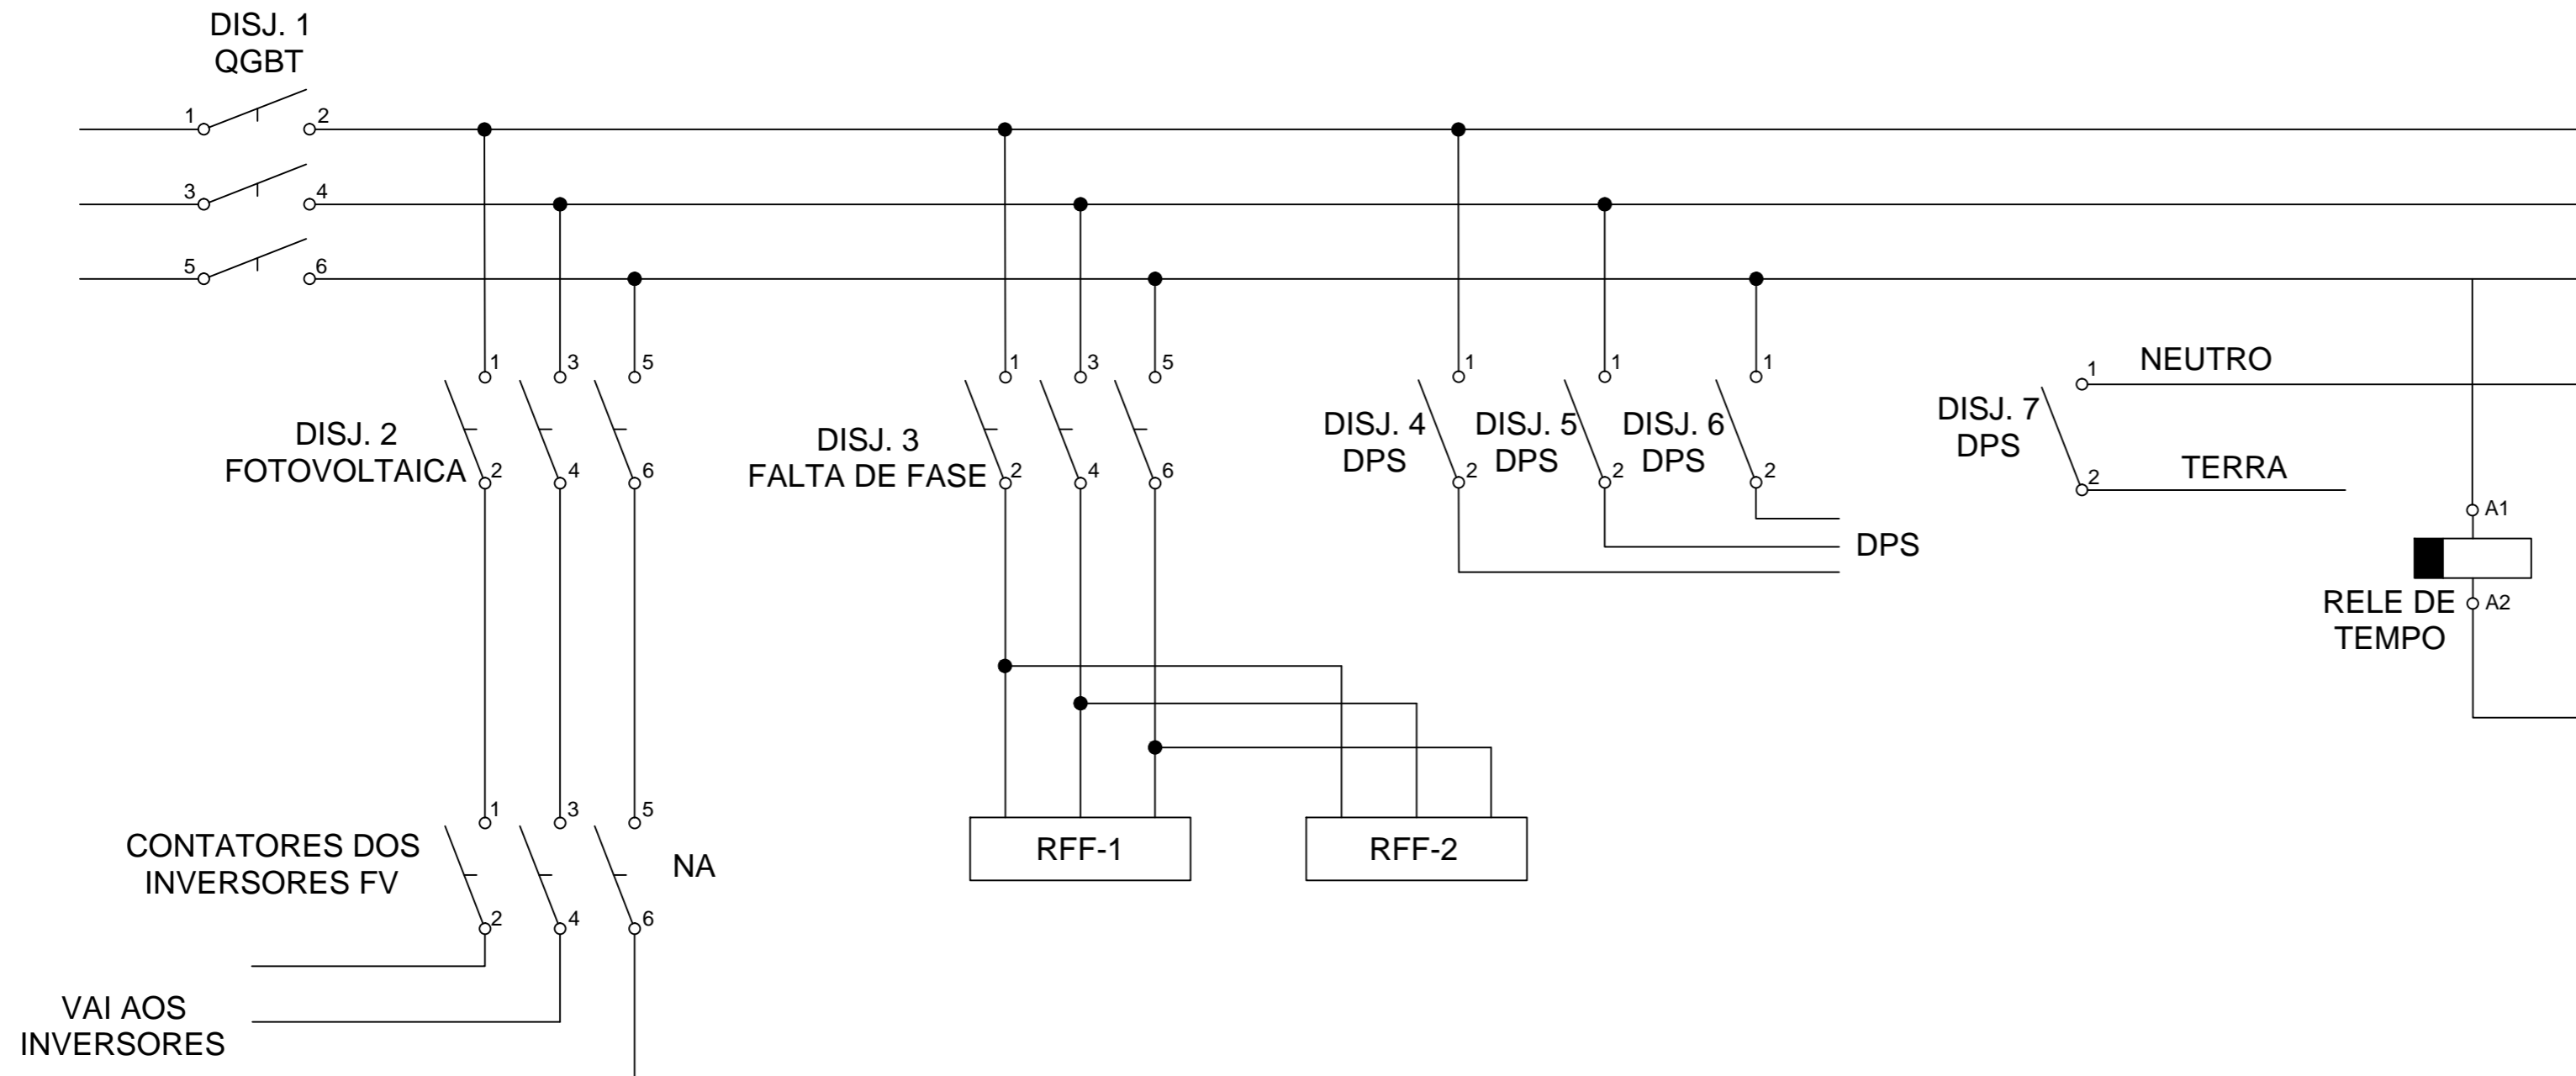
DISJ. 1
QGBT

1 2
3 4
5 6

1 3 5
DISJ. 2
FOTOVOLTAICA
2 4 6

1 3 5
DISJ. 3
FALTA DE FASE
2 4 6

1 1 1
DISJ. 4
DPS
2
DISJ. 5
DPS
2
DISJ. 6
DPS
2

DPS

1
NEUTRO
DISJ. 7
DPS
2
TERRA

A1
RELE DE
TEMPO
A2

RFF-1
RFF-2

1 3 5
CONTATORES DOS
INVERSORES FV
NA
2 4 6

VAI AOS
INVERSORES